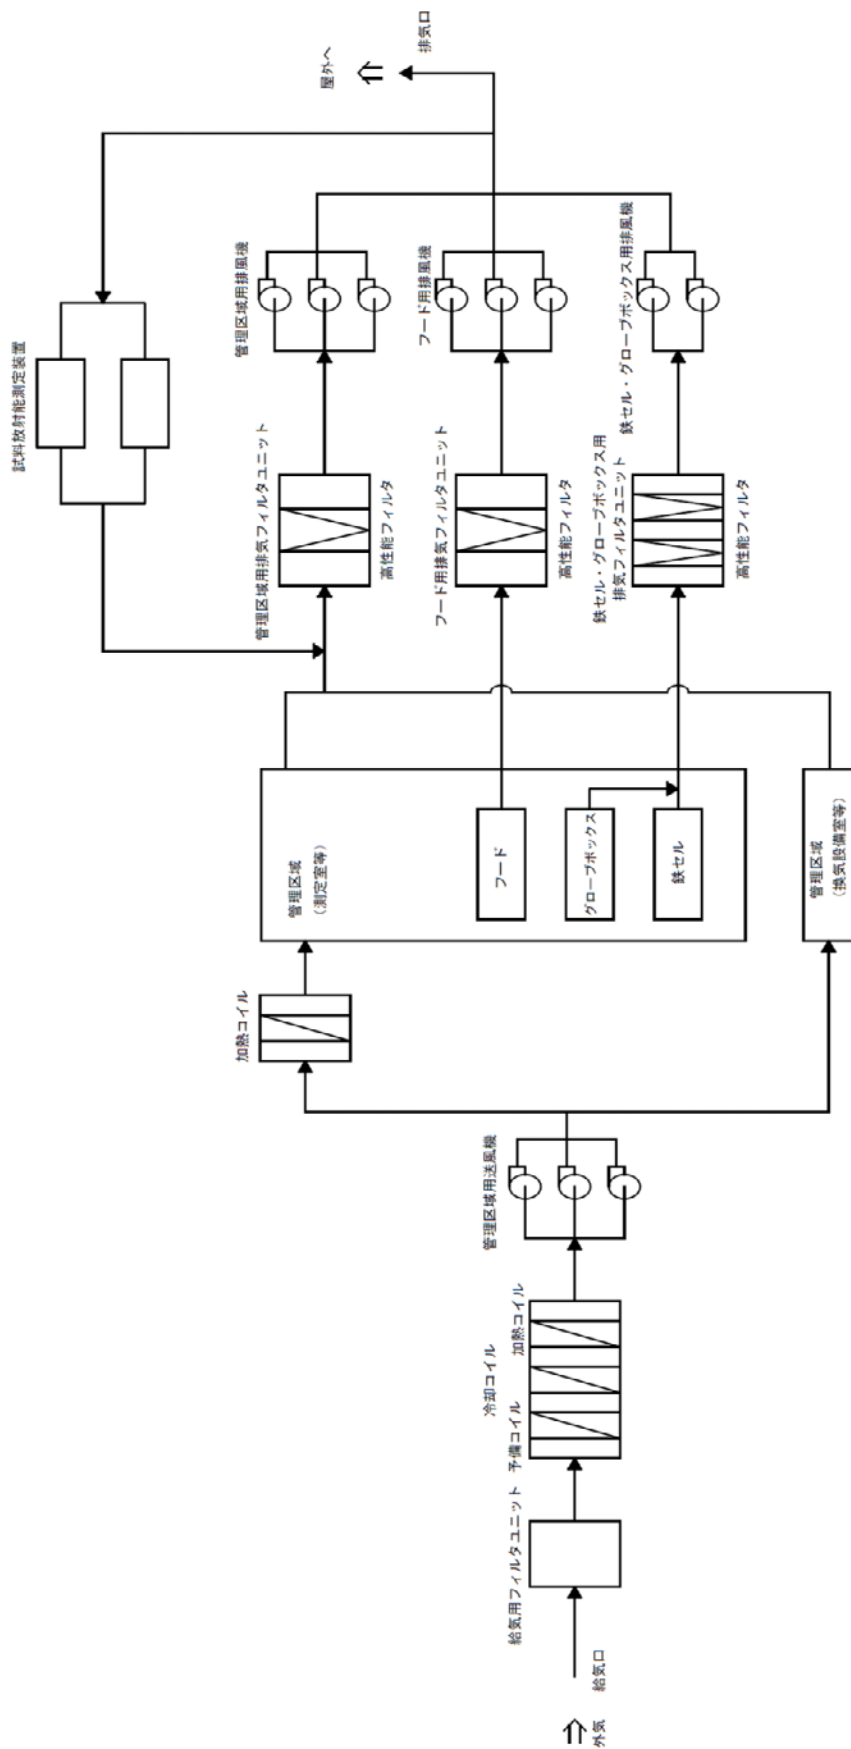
外気

給気口

給気用フィルタユニット

予備コイル

冷却コイル

加熱コイル

管理区域用送風機

加熱コイル

管理区域
（測定室等）

フード

グローブボックス

鉄セル

管理区域
（換気設備室等）

管理区域用排気フィルタユニット

高性能フィルタ

フード用排気フィルタユニット

高性能フィルタ

鉄セル・グローブボックス用
排気フィルタユニット

高性能フィルタ

管理区域用排風機

フード用排風機

鉄セル・グローブボックス用排風機

試料放射能測定装置

排気口

屋外へ